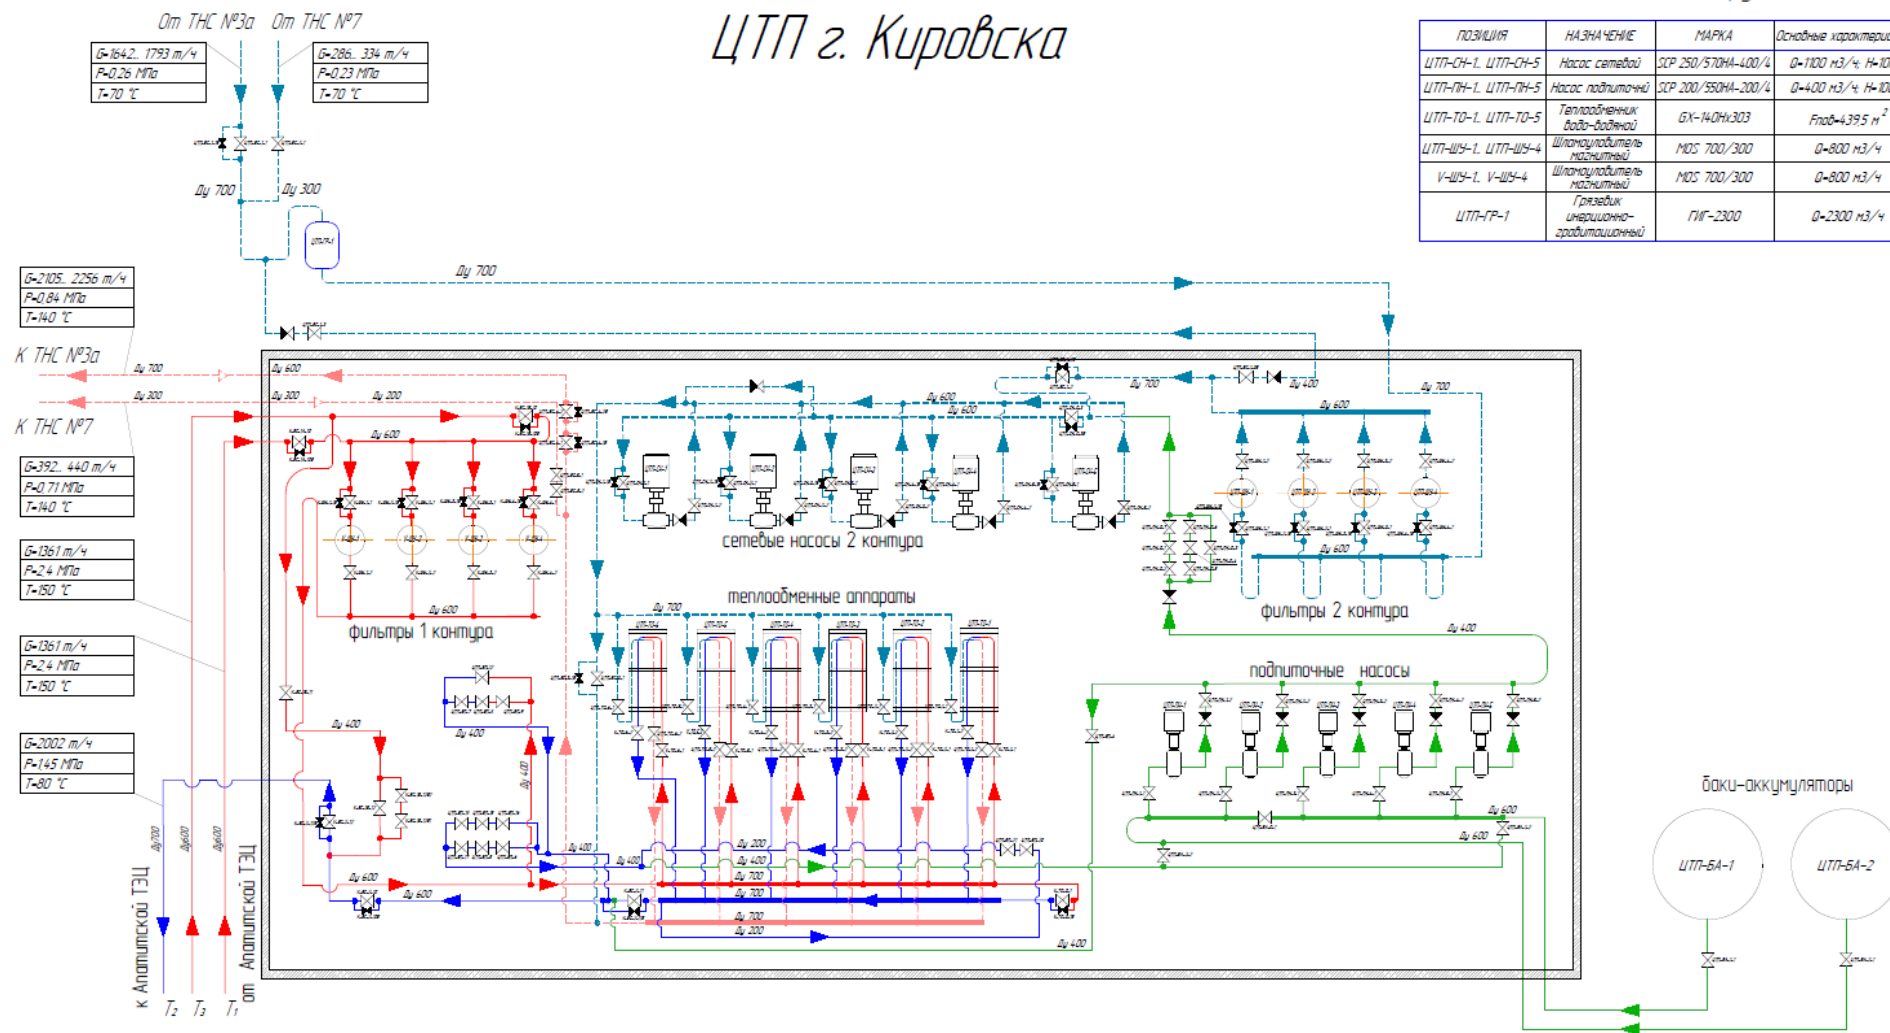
От ТНС №3а От ТНС №7

ЦТП г. Кировска

| ПОЗИЦИЯ | НАЗНАЧЕНИЕ | МАРКА | Основные характери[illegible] |
|---|---|---|---|
| ЦТП-СН-1.. ЦТП-СН-5 | Насос сетевой | SCP 250/570HA-400/4 | Q=1100 м3/ч; H=10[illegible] |
| ЦТП-ПН-1.. ЦТП-ПН-5 | Насос подпиточный | SCP 200/550HA-200/4 | Q=400 м3/ч; H=10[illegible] |
| ЦТП-ТО-1.. ЦТП-ТО-5 | Теплообменник водо-водяной | GX-140Hx303 | Fпов=439,5 м$^2$ |
| ЦТП-ШУ-1.. ЦТП-ШУ-4 | Шламоуловитель магнитный | MOS 700/300 | Q=800 м3/ч |
| V-ШУ-1.. V-ШУ-4 | Шламоуловитель магнитный | MOS 700/300 | Q=800 м3/ч |
| ЦТП-ГР-1 | Грязевик инерционно-гравитационный | ГИГ-2300 | Q=2300 м3/ч |

G=1642.. 1793 т/ч
P=0.26 МПа
T=70 °С

G=286.. 334 т/ч
P=0.23 МПа
T=70 °С

Ду 700
Ду 300

G=2105.. 2256 т/ч
P=0.84 МПа
T=140 °С

Ду 700

К ТНС №3а
К ТНС №7

Ду 700
Ду 300
Ду 600
Ду 300
Ду 200
Ду 600

G=392.. 440 т/ч
P=0.71 МПа
T=140 °С

G=1361 т/ч
P=2.4 МПа
T=150 °С

G=1361 т/ч
P=2.4 МПа
T=150 °С

G=2002 т/ч
P=1.45 МПа
T=80 °С

Ду 700
Ду 400
Ду 600
Ду 600
Ду 600
Ду 700

сетевые насосы 2 контура

фильтры 2 контура

Ду 600
Ду 600
Ду 700

теплообменные аппараты

фильтры 1 контура

Ду 400
Ду 400

подпиточные насосы

Ду 400
Ду 400
Ду 400
Ду 200
Ду 400
Ду 700
Ду 700
Ду 700
Ду 200
Ду 600
Ду 600
Ду 400
Ду 600
Ду 600

баки-аккумуляторы

ЦТП-БА-1
ЦТП-БА-2

Ду700
Ду600
Ду600

к Апатитской ТЭЦ
от Апатитской ТЭЦ

$T_2$ $T_3$ $T_1$